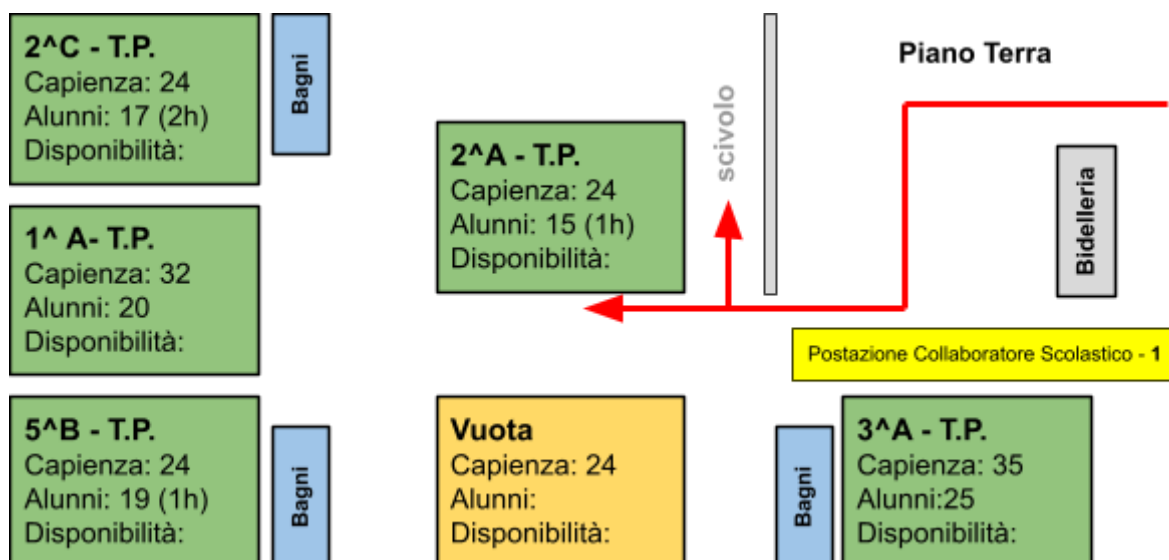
2^C - T.P.
Capienza: 24
Alunni: 17 (2h)
Disponibilità:

Bagni

scivolo

Piano Terra

2^A - T.P.
Capienza: 24
Alunni: 15 (1h)
Disponibilità:

Bidelleria

1^ A- T.P.
Capienza: 32
Alunni: 20
Disponibilità:

Postazione Collaboratore Scolastico - 1

5^B - T.P.
Capienza: 24
Alunni: 19 (1h)
Disponibilità:

Bagni

Vuota
Capienza: 24
Alunni:
Disponibilità:

Bagni

3^A - T.P.
Capienza: 35
Alunni:25
Disponibilità: